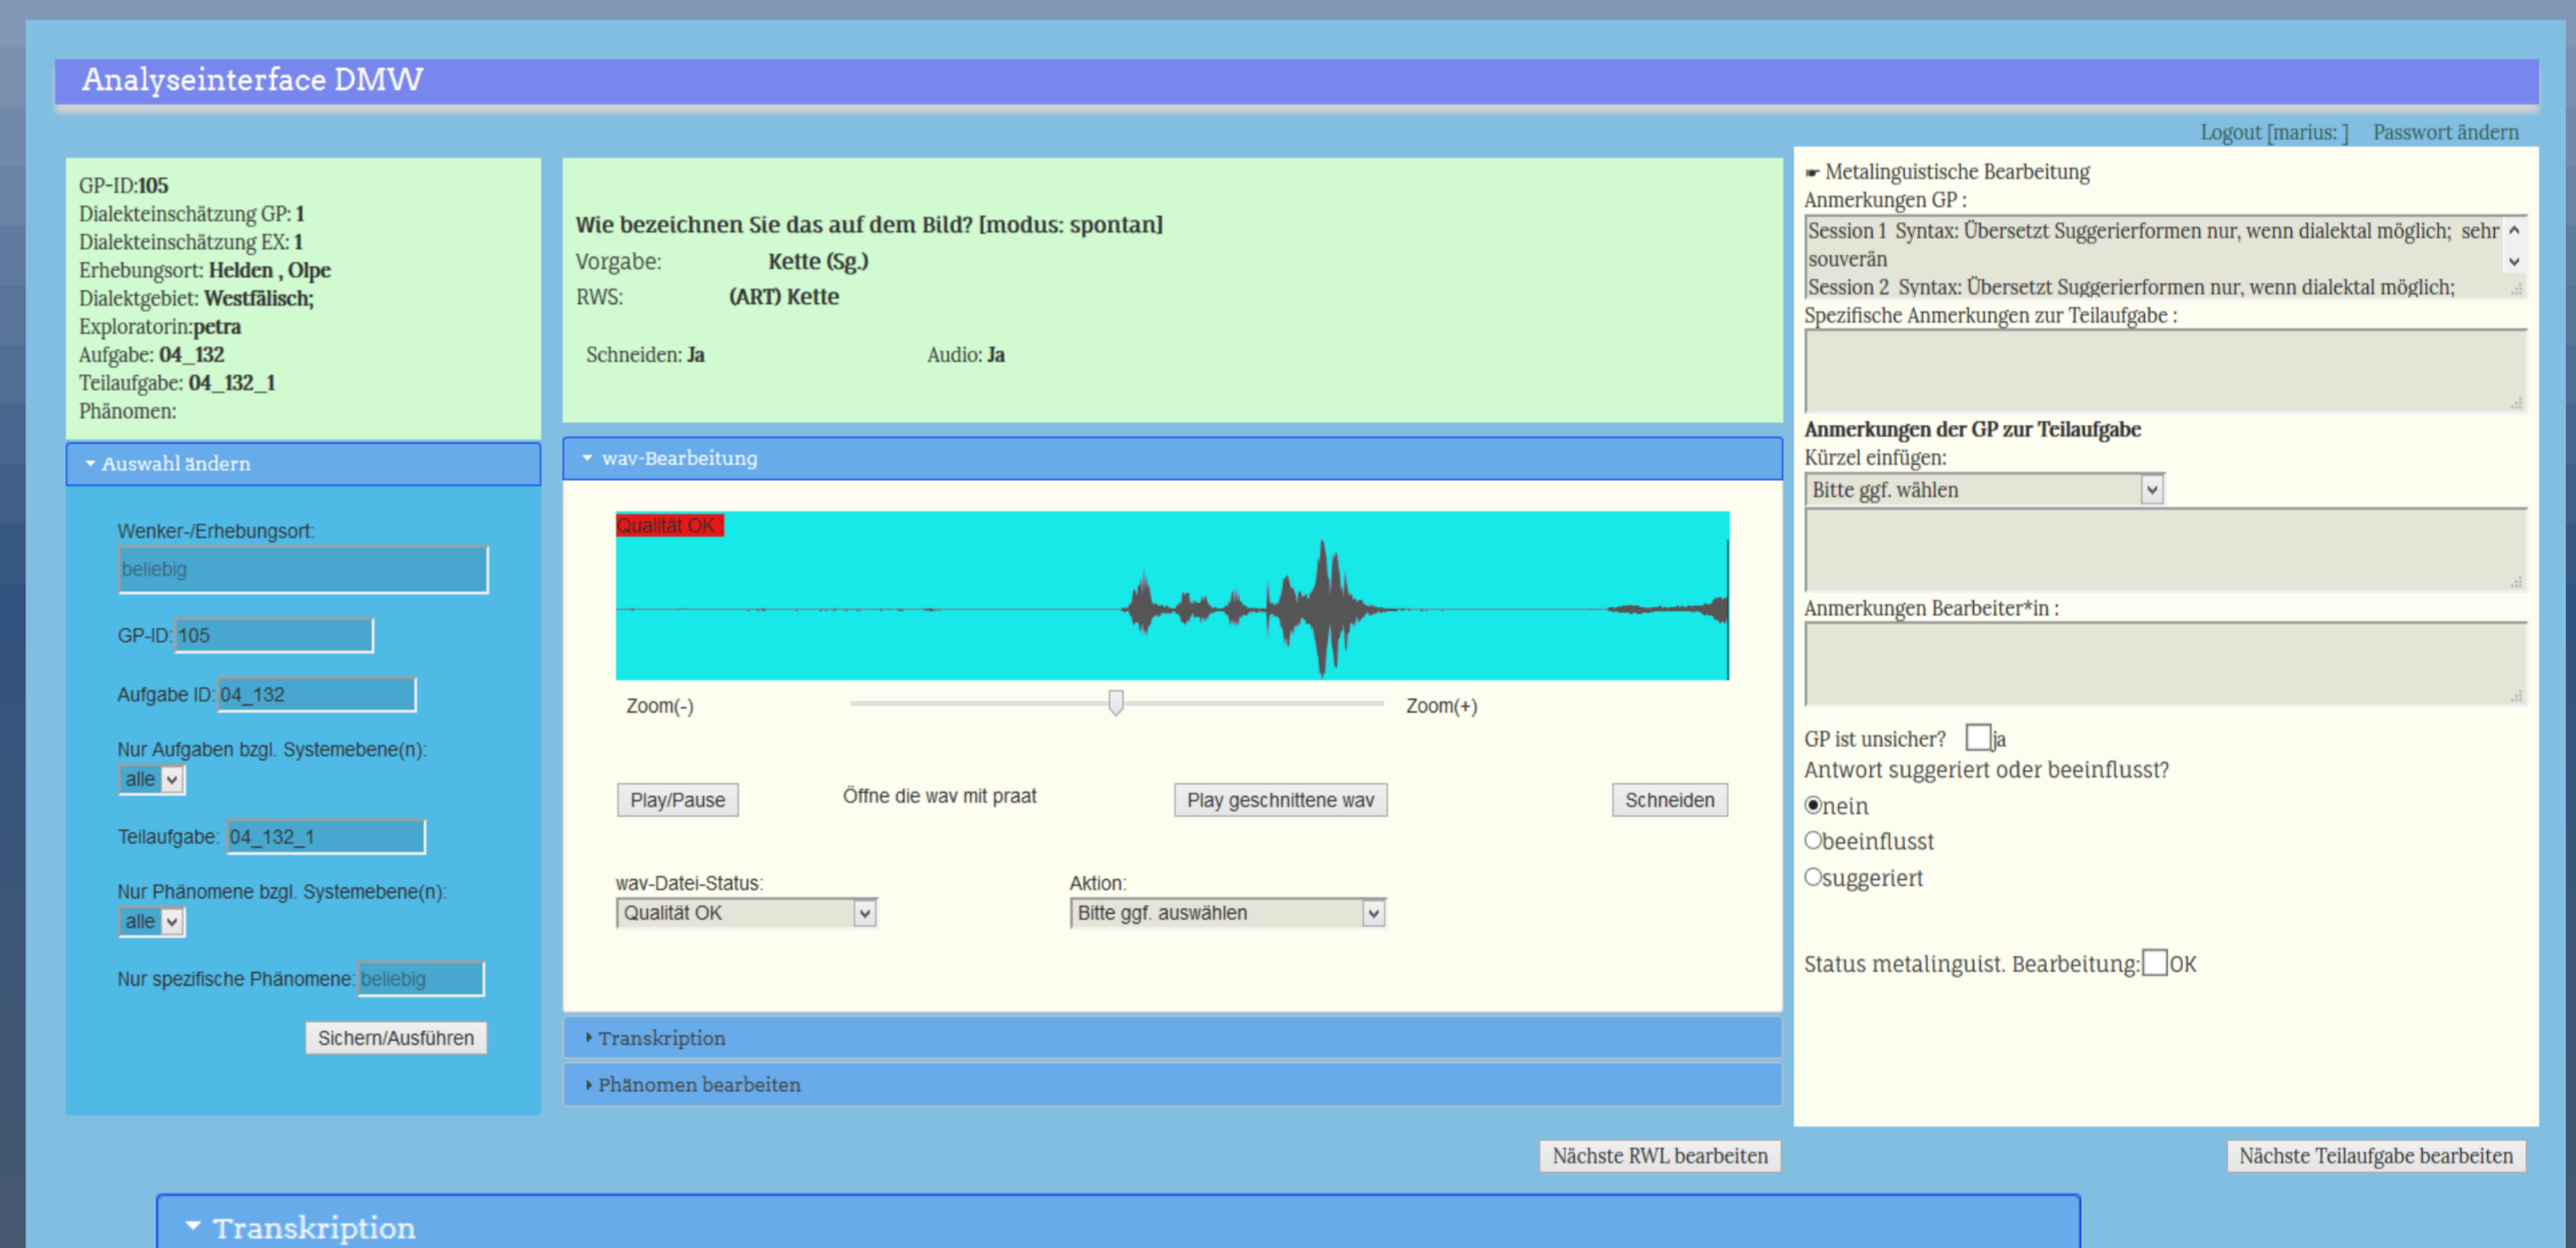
Analyseinterface DMW

Logout [marius: ] Passwort ändern

GP-ID:105
Dialekteinschätzung GP: 1
Dialekteinschätzung EX: 1
Erhebungsort: Helden , Olpe
Dialektgebiet: Westfälisch;
Exploratorin:petra
Aufgabe: 04_132
Teilaufgabe: 04_132_1
Phänomen:

Auswahl ändern

Wenker-/Erhebungsort:
beliebig

GP-ID: 105

Aufgabe ID: 04_132

Nur Aufgaben bzgl. Systemebene(n):
alle

Teilaufgabe: 04_132_1

Nur Phänomene bzgl. Systemebene(n):
alle

Nur spezifische Phänomene: beliebig

Sichern/Ausführen

Wie bezeichnen Sie das auf dem Bild? [modus: spontan]
Vorgabe: Kette (Sg.)
RWS: (ART) Kette

Schneiden: Ja Audio: Ja

wav-Bearbeitung

Qualität OK

Zoom(-) Zoom(+)

Play/Pause Öffne die wav mit praat Play geschnittene wav Schneiden

wav-Datei-Status:
Qualität OK

Aktion:
Bitte ggf. auswählen

Transkription

Phänomen bearbeiten

Metalinguistische Bearbeitung
Anmerkungen GP :
Session 1 Syntax: Übersetzt Suggerierformen nur, wenn dialektal möglich; sehr souverän
Session 2 Syntax: Übersetzt Suggerierformen nur, wenn dialektal möglich;
Spezifische Anmerkungen zur Teilaufgabe :

Anmerkungen der GP zur Teilaufgabe
Kürzel einfügen:
Bitte ggf. wählen

Anmerkungen Bearbeiter*in :

GP ist unsicher? ja
Antwort suggeriert oder beeinflusst?
nein
beeinflusst
suggeriert

Status metalinguist. Bearbeitung: OK

Nächste RWL bearbeiten Nächste Teilaufgabe bearbeiten

Transkription